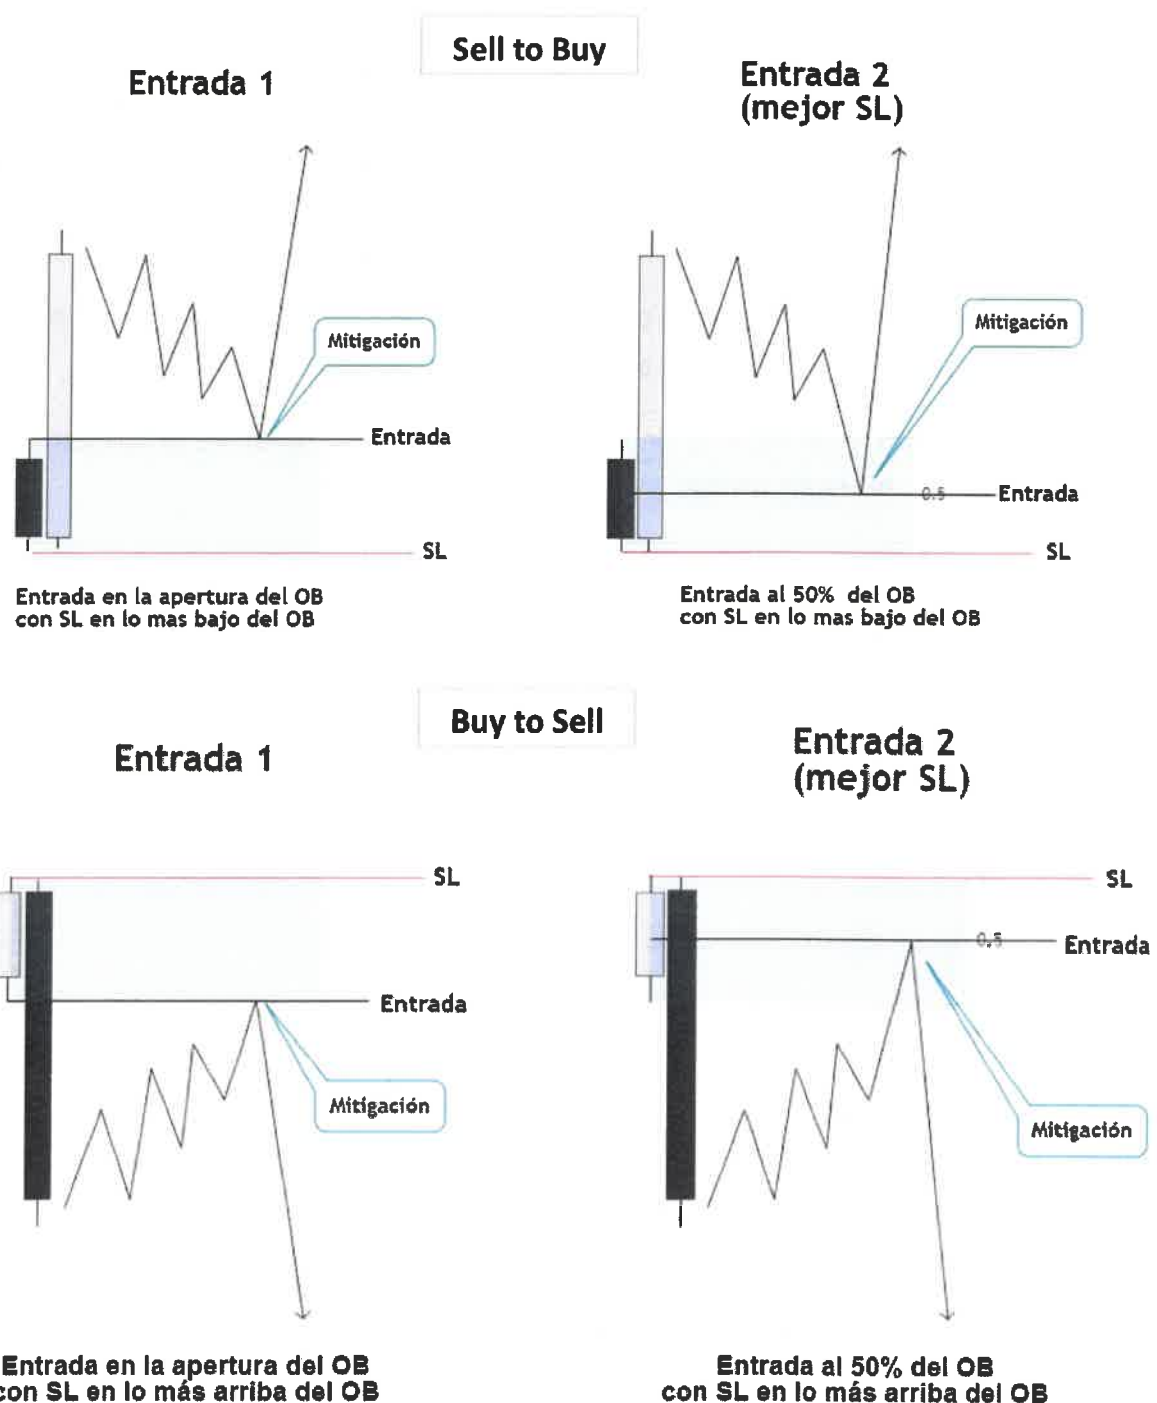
Sell to Buy

Entrada 1

Mitigación

Entrada

SL

Entrada en la apertura del OB con SL en lo mas bajo del OB

Entrada 2 (mejor SL)

Mitigación

0.5

Entrada

SL

Entrada al 50% del OB con SL en lo mas bajo del OB

Buy to Sell

Entrada 1

SL

Entrada

Mitigación

Entrada en la apertura del OB con SL en lo más arriba del OB

Entrada 2 (mejor SL)

SL

0.5

Entrada

Mitigación

Entrada al 50% del OB con SL en lo más arriba del OB